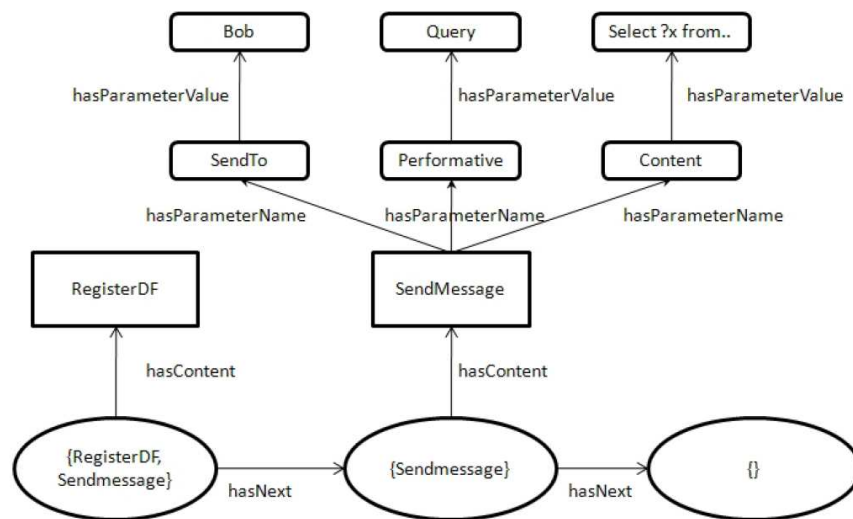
Bob

Query

Select ?x from..

hasParameterValue

hasParameterValue

hasParameterValue

SendTo

Performative

Content

hasParameterName

hasParameterName

hasParameterName

RegisterDF

SendMessage

hasContent

hasContent

{RegisterDF, Sendmessage}

hasNext

{Sendmessage}

hasNext

{}